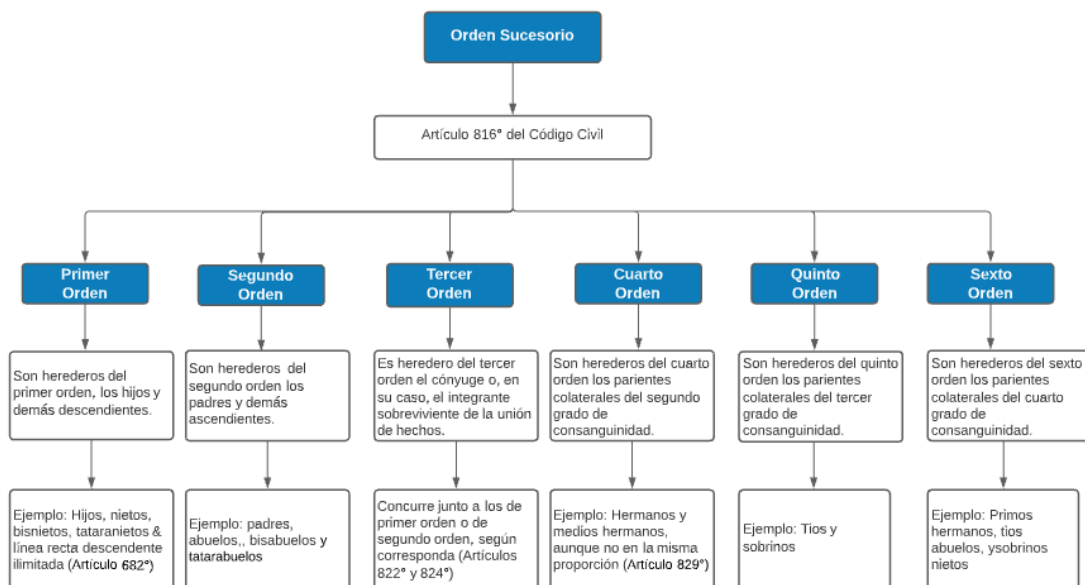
Orden Sucesorio

Artículo 816° del Código Civil

Primer Orden

Son herederos del primer orden, los hijos y demás descendientes.

Ejemplo: Hijos, nietos, bisnietos, tataranietos & línea recta descendente ilimitada (Artículo 682°)

Segundo Orden

Son herederos del segundo orden los padres y demás ascendientes.

Ejemplo: padres, abuelos,, bisabuelos y tatarabuelos

Tercer Orden

Es heredero del tercer orden el cónyuge o, en su caso, el integrante sobreviviente de la unión de hechos.

Concurre junto a los de primer orden o de segundo orden, según corresponda (Artículos 822° y 824°)

Cuarto Orden

Son herederos del cuarto orden los parientes colaterales del segundo grado de consanguinidad.

Ejemplo: Hermanos y medios hermanos, aunque no en la misma proporción (Artículo 829°)

Quinto Orden

Son herederos del quinto orden los parientes colaterales del tercer grado de consanguinidad.

Ejemplo: Tios y sobrinos

Sexto Orden

Son herederos del sexto orden los parientes colaterales del cuarto grado de consanguinidad.

Ejemplo: Primos hermanos, tios abuelos, ysobrinos nietos